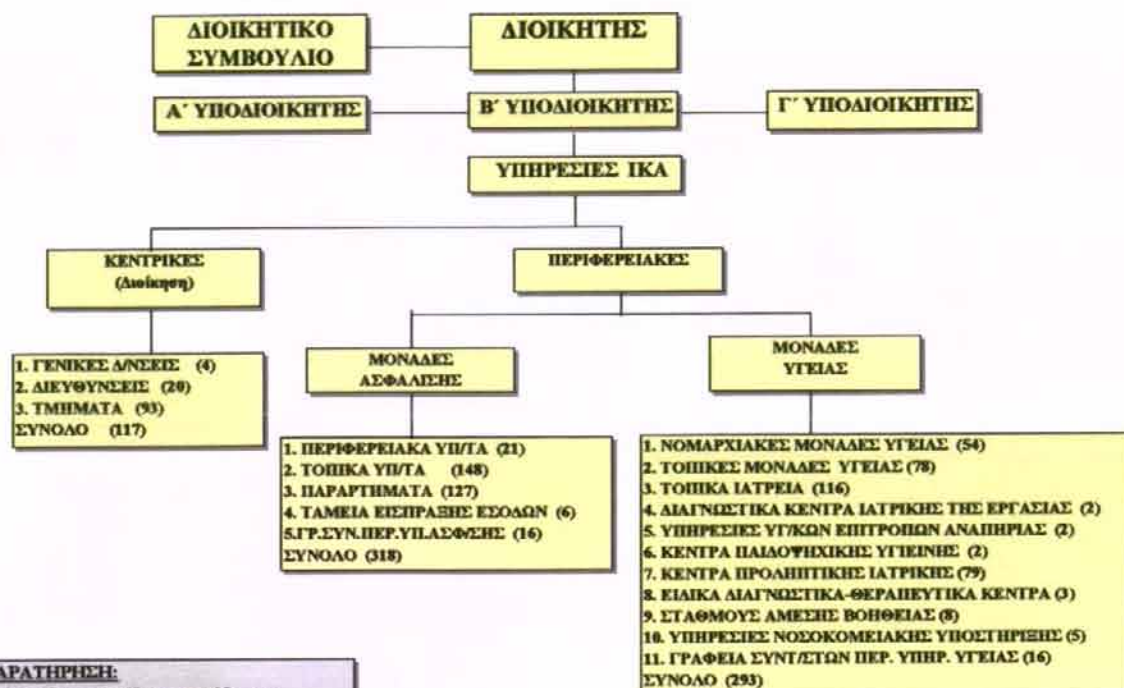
ΔΙΟΙΚΗΤΙΚΟ ΣΥΜΒΟΥΛΙΟ

ΔΙΟΙΚΗΤΗΣ

Α΄ ΥΠΟΔΙΟΙΚΗΤΗΣ

Β΄ ΥΠΟΔΙΟΙΚΗΤΗΣ

Γ΄ ΥΠΟΔΙΟΙΚΗΤΗΣ

ΥΠΗΡΕΣΙΕΣ ΙΚΑ

ΚΕΝΤΡΙΚΕΣ (Διοίκηση)

ΠΕΡΙΦΕΡΕΙΑΚΕΣ

1. ΓΕΝΙΚΕΣ Δ/ΝΣΕΙΣ (4)
2. ΔΙΕΥΘΥΝΣΕΙΣ (20)
3. ΤΜΗΜΑΤΑ (93)
ΣΥΝΟΛΟ (117)

ΜΟΝΑΔΕΣ ΑΣΦΑΛΙΣΗΣ

1. ΠΕΡΙΦΕΡΕΙΑΚΑ ΥΠ/ΤΑ (21)
2. ΤΟΠΙΚΑ ΥΠ/ΤΑ (148)
3. ΠΑΡΑΡΤΗΜΑΤΑ (127)
4. ΤΑΜΕΙΑ ΕΙΣΠΡΑΞΗΣ ΕΣΟΔΩΝ (6)
5.ΓΡ.ΣΥΝ.ΠΕΡ.ΥΠ.ΑΣΦΩΣΗΣ (16)
ΣΥΝΟΛΟ (318)

ΜΟΝΑΔΕΣ ΥΓΕΙΑΣ

1. ΝΟΜΑΡΧΙΑΚΕΣ ΜΟΝΑΔΕΣ ΥΓΕΙΑΣ (54)
2. ΤΟΠΙΚΕΣ ΜΟΝΑΔΕΣ ΥΓΕΙΑΣ (78)
3. ΤΟΠΙΚΑ ΙΑΤΡΕΙΑ (116)
4. ΔΙΑΓΝΩΣΤΙΚΑ ΚΕΝΤΡΑ ΙΑΤΡΙΚΗΣ ΤΗΣ ΕΡΓΑΣΙΑΣ (2)
5. ΥΠΗΡΕΣΙΕΣ ΥΓ/ΚΩΝ ΕΠΙΤΡΟΠΩΝ ΑΝΑΠΗΡΙΑΣ (2)
6. ΚΕΝΤΡΑ ΠΑΙΔΟΨΥΧΙΚΗΣ ΥΓΙΕΙΝΗΣ (2)
7. ΚΕΝΤΡΑ ΠΡΟΛΗΠΤΙΚΗΣ ΙΑΤΡΙΚΗΣ (79)
8. ΕΙΔΙΚΑ ΔΙΑΓΝΩΣΤΙΚΑ-ΘΕΡΑΠΕΥΤΙΚΑ ΚΕΝΤΡΑ (3)
9. ΣΤΑΘΜΟΥΣ ΑΜΕΣΗΣ ΒΟΗΘΕΙΑΣ (8)
10. ΥΠΗΡΕΣΙΕΣ ΝΟΣΟΚΟΜΕΙΑΚΗΣ ΥΠΟΣΤΗΡΙΞΗΣ (5)
11. ΓΡΑΦΕΙΑ ΣΥΝΤ/ΣΤΩΝ ΠΕΡ. ΥΠΗΡ. ΥΓΕΙΑΣ (16)
ΣΥΝΟΛΟ (293)

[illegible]ΑΡΑΤΗΡΗΣΗ: